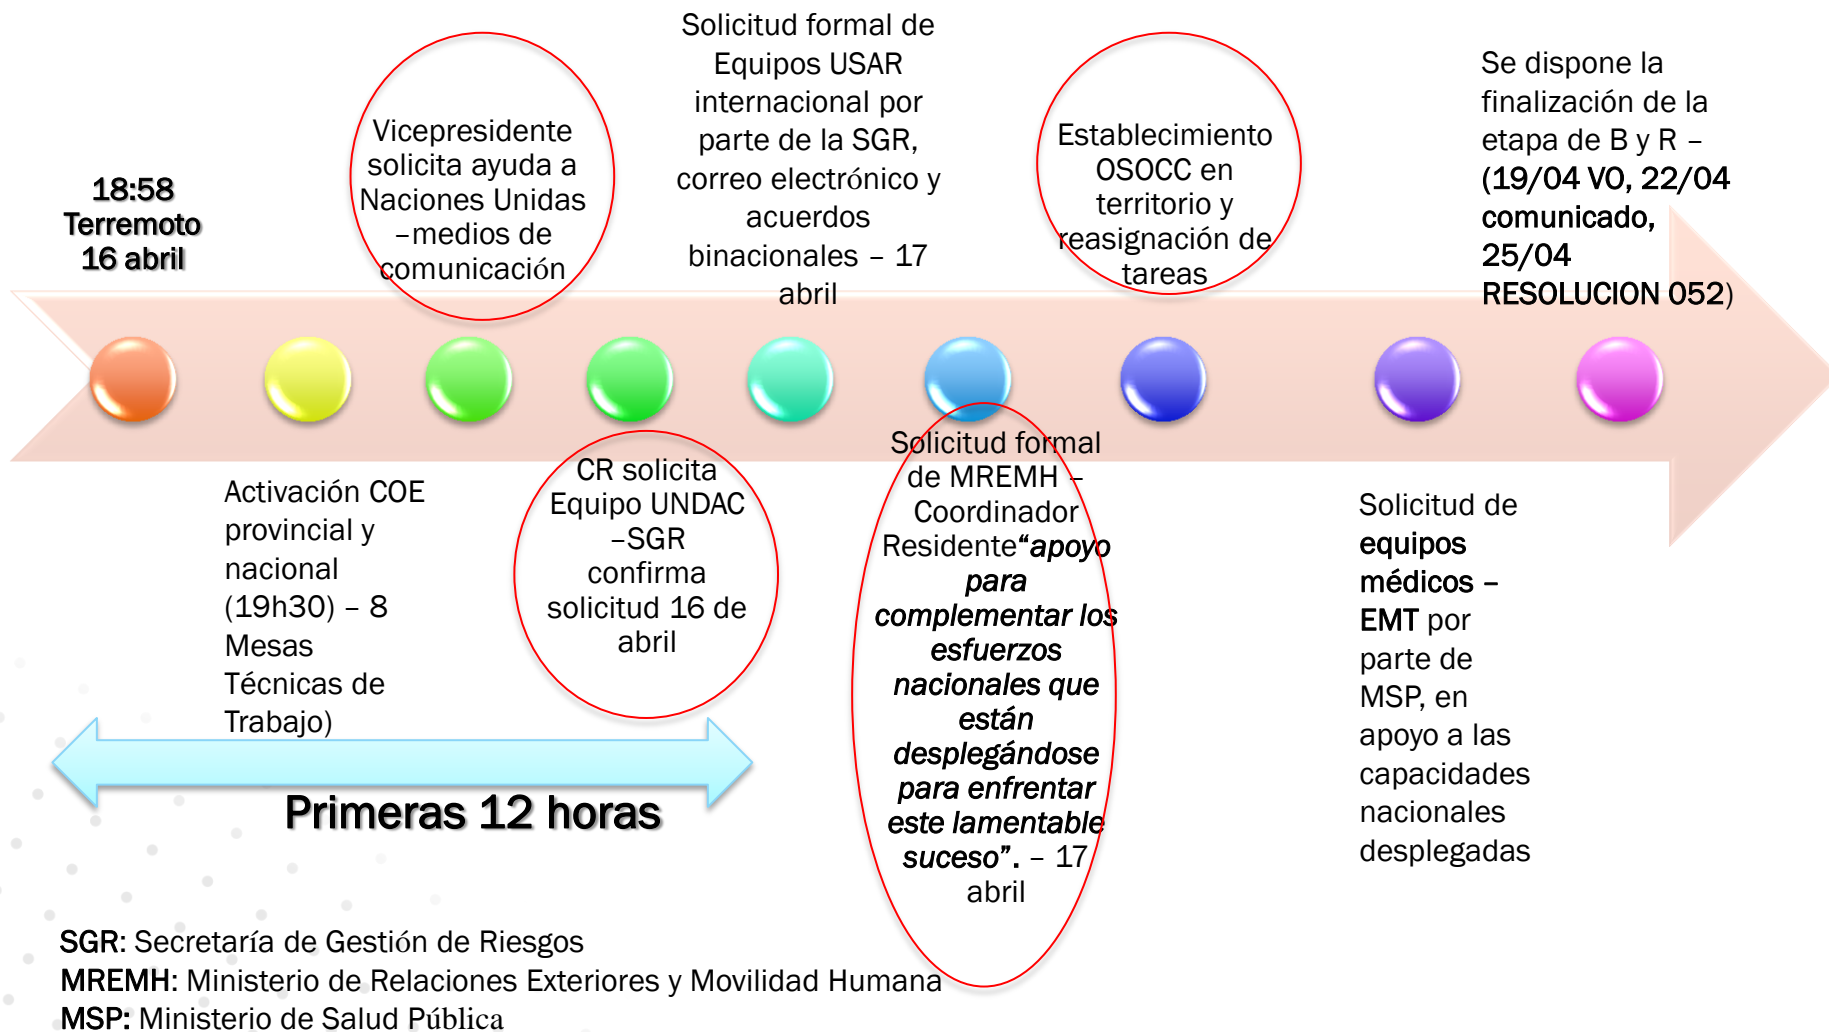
18:58
Terremoto
16 abril

Vicepresidente solicita ayuda a Naciones Unidas –medios de comunicación

Solicitud formal de Equipos USAR internacional por parte de la SGR, correo electrónico y acuerdos binacionales – 17 abril

Establecimiento OSOCC en territorio y reasignación de tareas

Se dispone la finalización de la etapa de B y R – (19/04 VO, 22/04 comunicado, 25/04 RESOLUCION 052)

Activación COE provincial y nacional (19h30) – 8 Mesas Técnicas de Trabajo)

CR solicita Equipo UNDAC –SGR confirma solicitud 16 de abril

Solicitud formal de MREMH – Coordinador Residente“*apoyo para complementar los esfuerzos nacionales que están desplegándose para enfrentar este lamentable suceso*”. – 17 abril

Solicitud de **equipos médicos – EMT** por parte de MSP, en apoyo a las capacidades nacionales desplegadas

Primeras 12 horas

**SGR**: Secretaría de Gestión de Riesgos
**MREMH**: Ministerio de Relaciones Exteriores y Movilidad Humana
**MSP**: Ministerio de Salud Pública